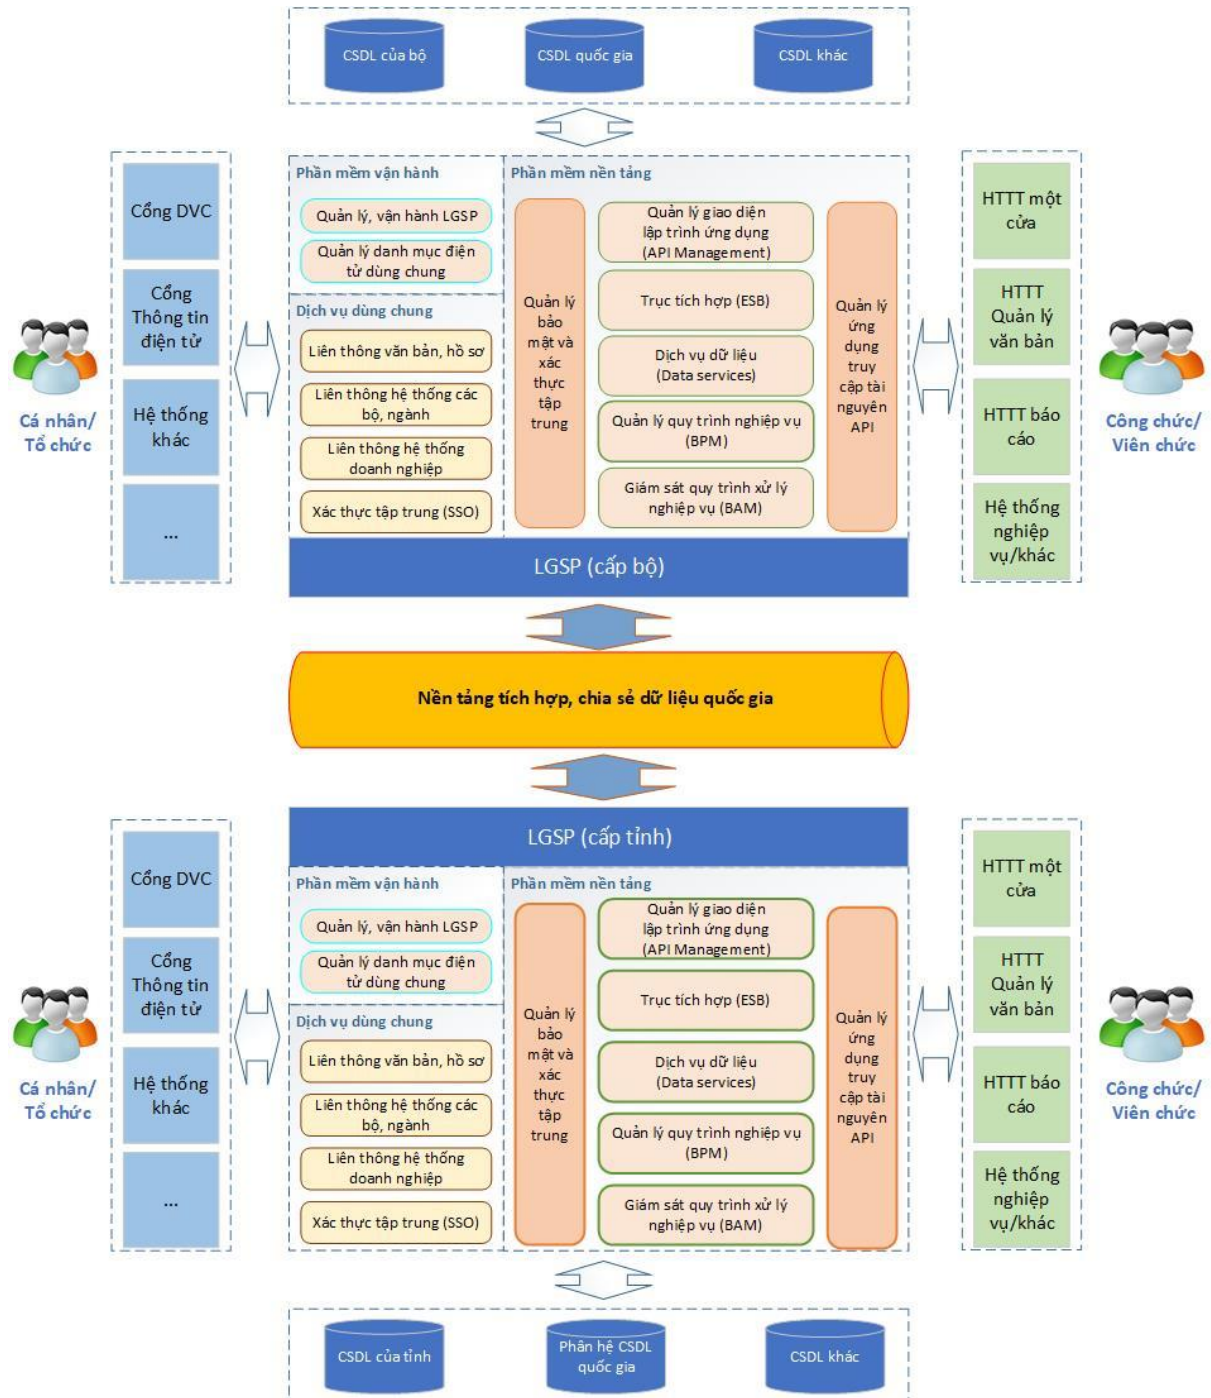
CSDL của bộ
CSDL quốc gia
CSDL khác

Cổng DVC
Cổng Thông tin điện tử
Hệ thống khác
...

Cá nhân/ Tổ chức

Phần mềm vận hành
Quản lý, vận hành LGSP
Quản lý danh mục điện tử dùng chung

Dịch vụ dùng chung
Liên thông văn bản, hồ sơ
Liên thông hệ thống các bộ, ngành
Liên thông hệ thống doanh nghiệp
Xác thực tập trung (SSO)

Phần mềm nền tảng
Quản lý bảo mật và xác thực tập trung
Quản lý giao diện lập trình ứng dụng (API Management)
Trục tích hợp (ESB)
Dịch vụ dữ liệu (Data services)
Quản lý quy trình nghiệp vụ (BPM)
Giám sát quy trình xử lý nghiệp vụ (BAM)
Quản lý ứng dụng truy cập tài nguyên API

HTTT một cửa
HTTT Quản lý văn bản
HTTT báo cáo
Hệ thống nghiệp vụ/khác

Công chức/ Viên chức

LGSP (cấp bộ)

Nền tảng tích hợp, chia sẻ dữ liệu quốc gia

LGSP (cấp tỉnh)

Cổng DVC
Cổng Thông tin điện tử
Hệ thống khác
...

Cá nhân/ Tổ chức

Phần mềm vận hành
Quản lý, vận hành LGSP
Quản lý danh mục điện tử dùng chung

Dịch vụ dùng chung
Liên thông văn bản, hồ sơ
Liên thông hệ thống các bộ, ngành
Liên thông hệ thống doanh nghiệp
Xác thực tập trung (SSO)

Phần mềm nền tảng
Quản lý bảo mật và xác thực tập trung
Quản lý giao diện lập trình ứng dụng (API Management)
Trục tích hợp (ESB)
Dịch vụ dữ liệu (Data services)
Quản lý quy trình nghiệp vụ (BPM)
Giám sát quy trình xử lý nghiệp vụ (BAM)
Quản lý ứng dụng truy cập tài nguyên API

HTTT một cửa
HTTT Quản lý văn bản
HTTT báo cáo
Hệ thống nghiệp vụ/khác

Công chức/ Viên chức

CSDL của tỉnh
Phân hệ CSDL quốc gia
CSDL khác